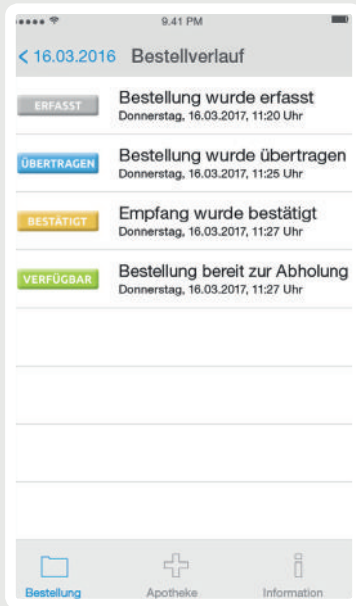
9:41 PM

< 16.03.2016 Bestellverlauf

ERFASST
Bestellung wurde erfasst
Donnerstag, 16.03.2017, 11:20 Uhr

ÜBERTRAGEN
Bestellung wurde übertragen
Donnerstag, 16.03.2017, 11:25 Uhr

BESTÄTIGT
Empfang wurde bestätigt
Donnerstag, 16.03.2017, 11:27 Uhr

VERFÜGBAR
Bestellung bereit zur Abholung
Donnerstag, 16.03.2017, 11:27 Uhr

Bestellung
Apotheke
Information